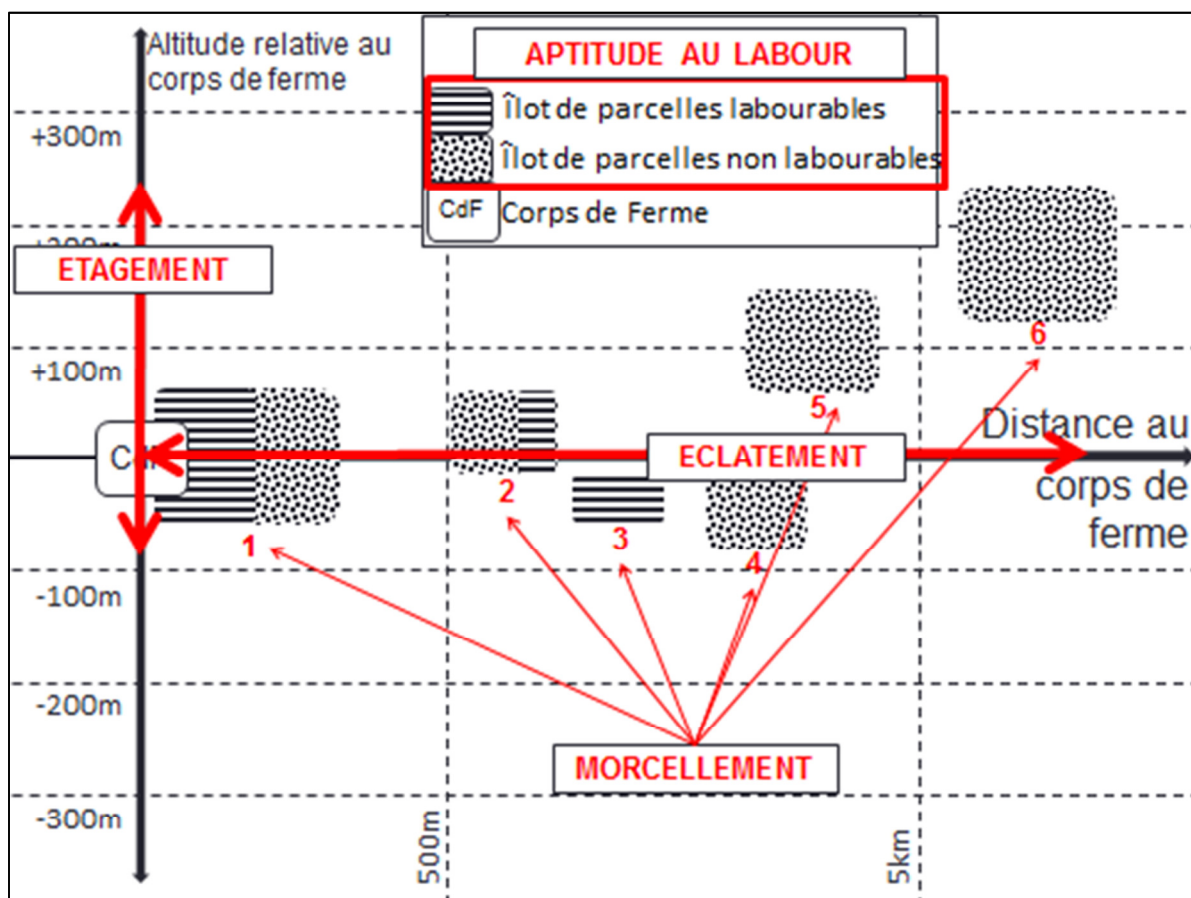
Altitude relative au corps de ferme

APTITUDE AU LABOUR

Îlot de parcelles labourables

Îlot de parcelles non labourables

CdF Corps de Ferme

+300m

+200m

ETAGEMENT

+100m

CdF

Distance au corps de ferme

ECLATEMENT

1

2

3

4

5

6

-100m

-200m

MORCELLEMENT

-300m

500m

5km